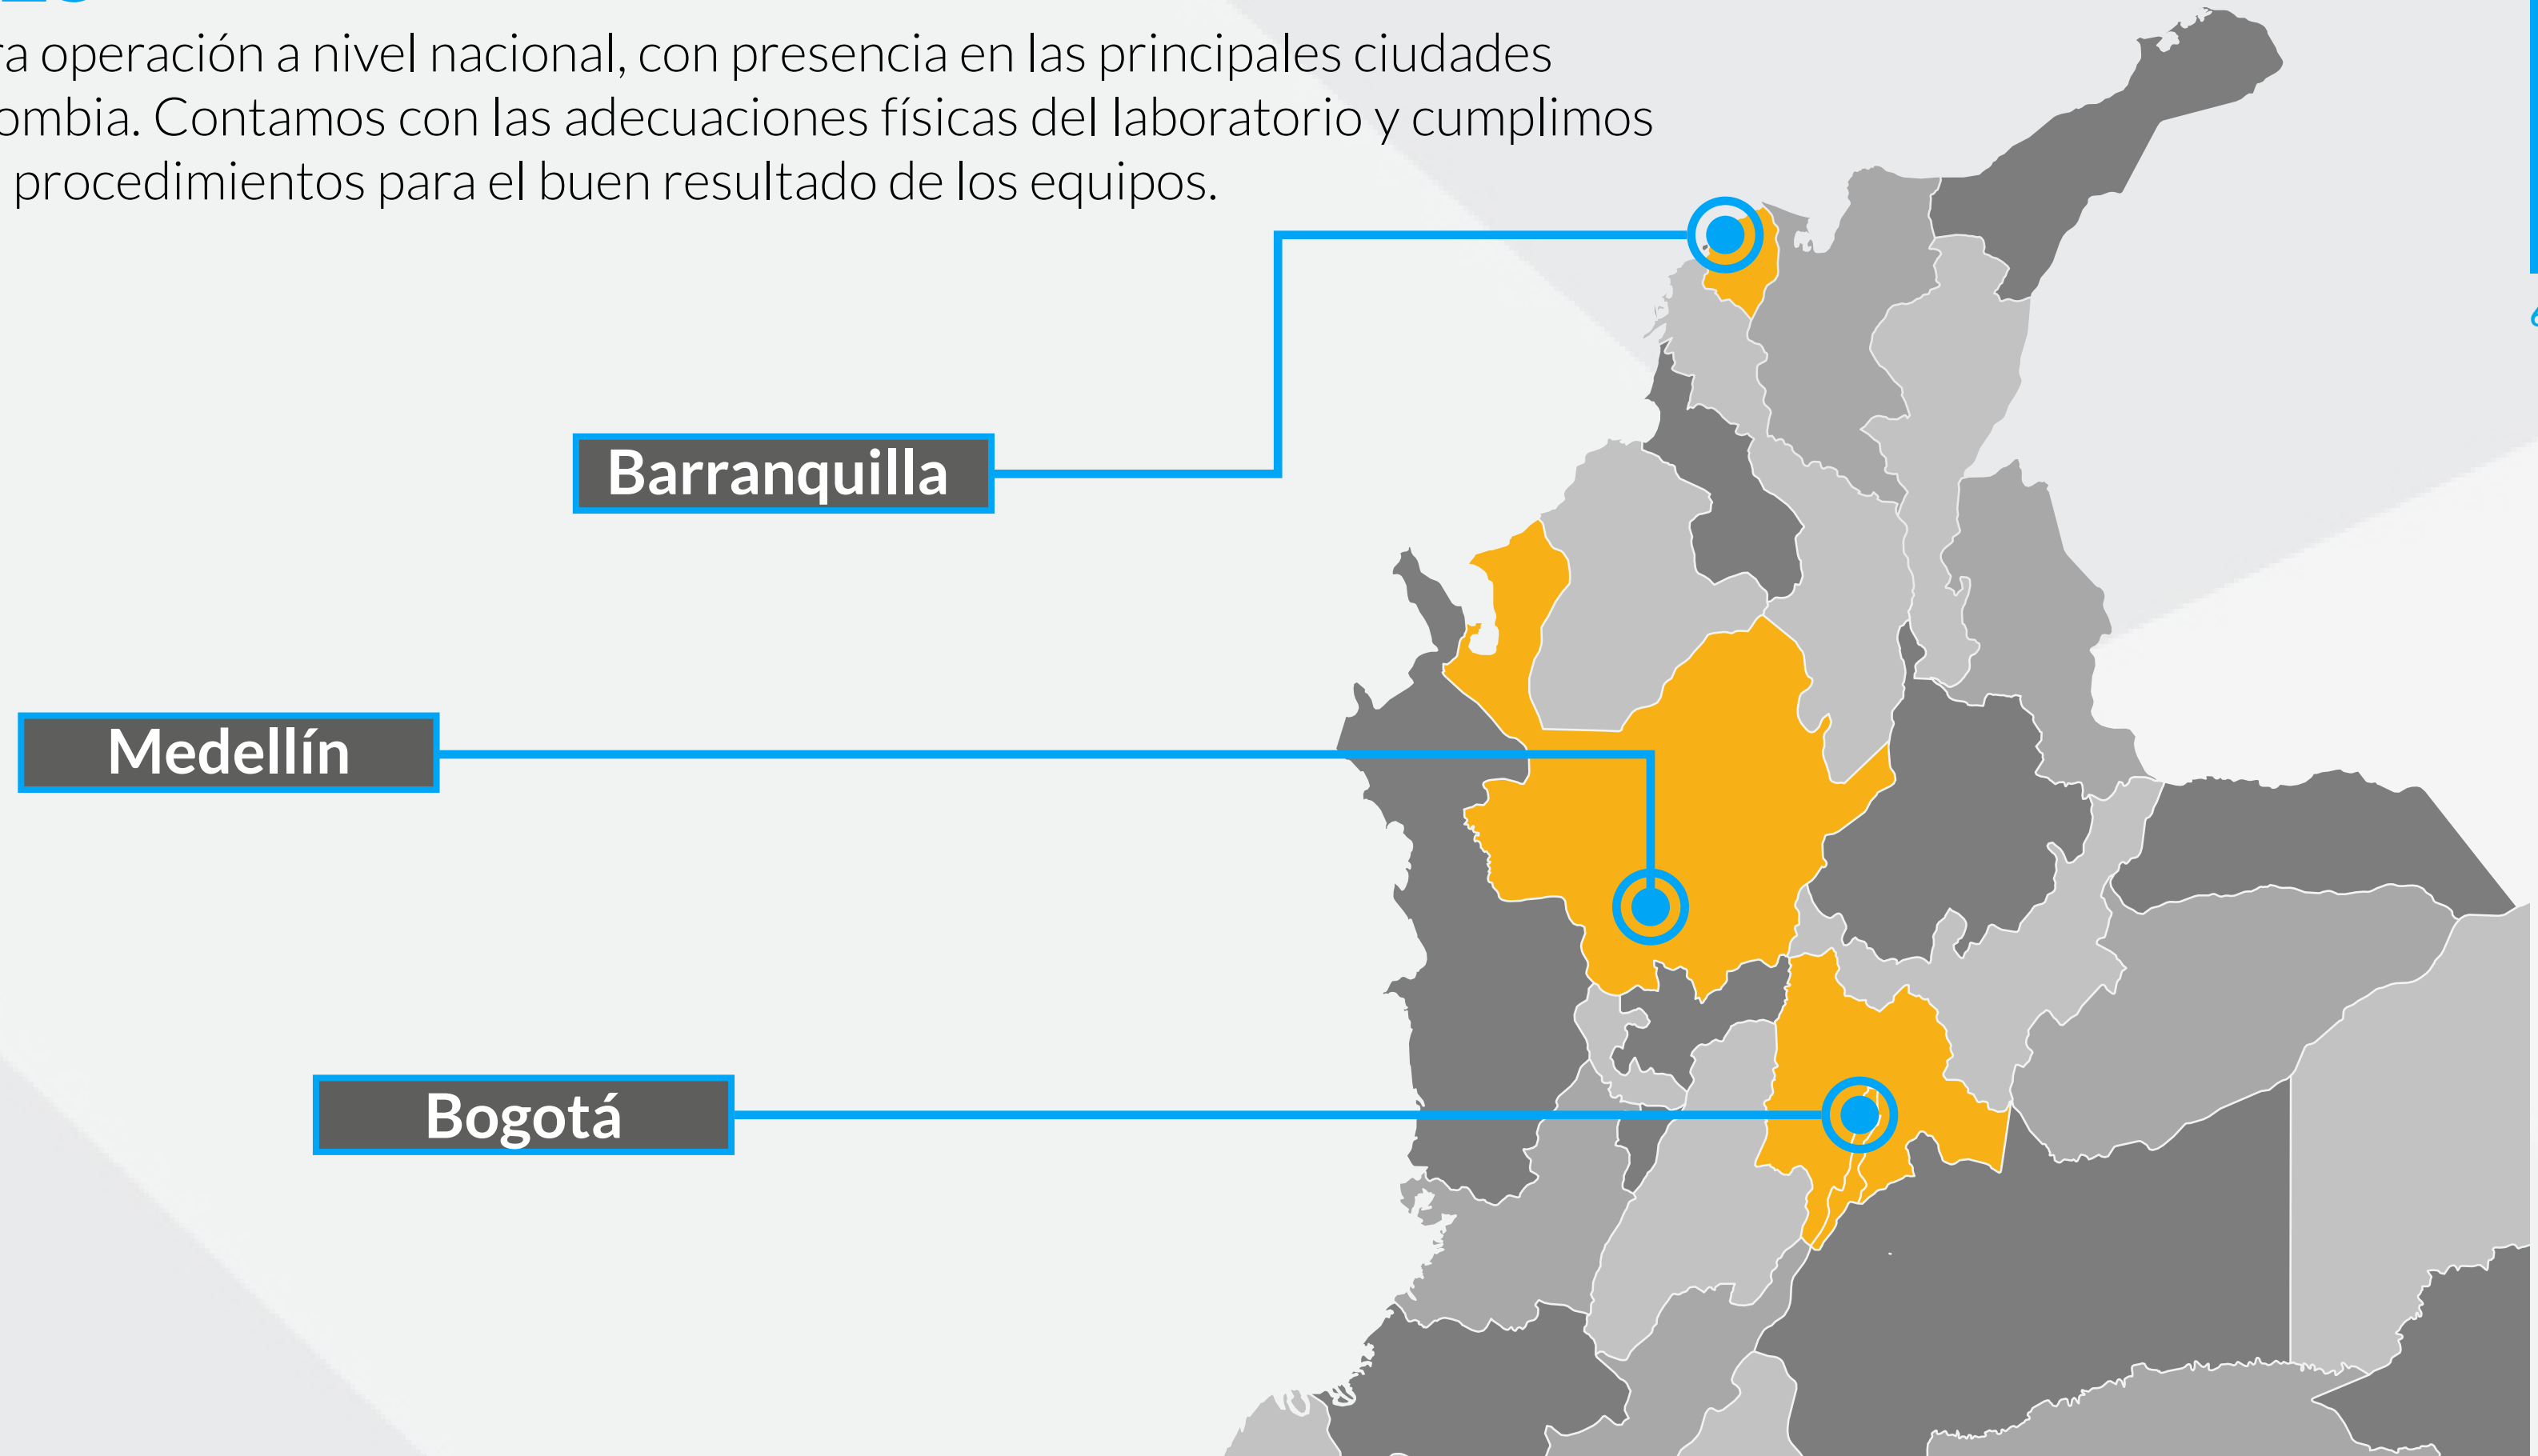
ra operación a nivel nacional, con presencia en las principales ciudades ombia. Contamos con las adecuaciones físicas del laboratorio y cumplimos procedimientos para el buen resultado de los equipos.

Barranquilla

Medellín

Bogotá